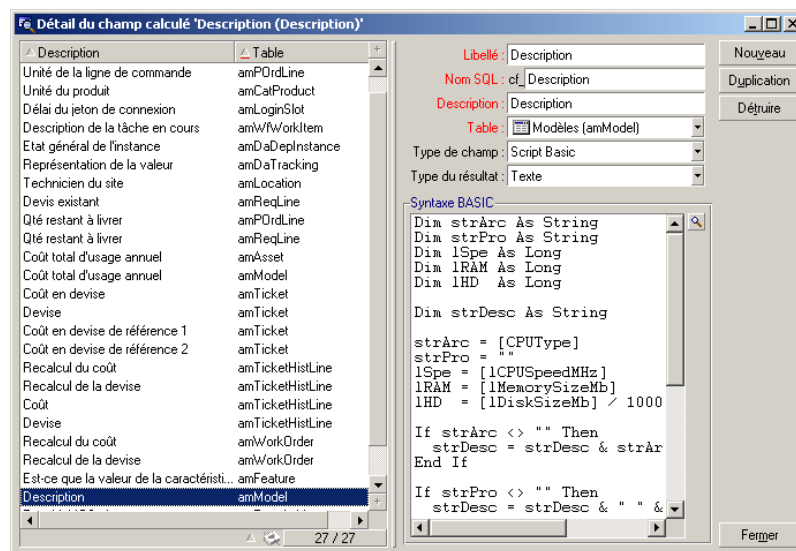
Détail du champ calculé 'Description (Description)'

| Description | Table |
|---|---|
| Unité de la ligne de commande | amPOrdLine |
| Unité du produit | amCatProduct |
| Délai du jeton de connexion | amLoginSlot |
| Description de la tâche en cours | amWfWorkItem |
| Etat général de l'instance | amDaDepInstance |
| Représentation de la valeur | amDaTracking |
| Technicien du site | amLocation |
| Devis existant | amReqLine |
| Qté restant à livrer | amPOrdLine |
| Qté restant à livrer | amReqLine |
| Coût total d'usage annuel | amAsset |
| Coût total d'usage annuel | amModel |
| Coût en devise | amTicket |
| Devise | amTicket |
| Coût en devise de référence 1 | amTicket |
| Coût en devise de référence 2 | amTicket |
| Recalcul du coût | amTicketHistLine |
| Recalcul de la devise | amTicketHistLine |
| Coût | amTicketHistLine |
| Devise | amTicketHistLine |
| Recalcul du coût | amWorkOrder |
| Recalcul de la devise | amWorkOrder |
| Est-ce que la valeur de la caractéristi... | amFeature |
| Description | amModel |

27 / 27

Libellé : Description
Nom SQL : cf_ Description
Description : Description
Table : Modèles (amModel)
Type de champ : Script Basic
Type du résultat : Texte

Syntaxe BASIC

Dim strArc As String
Dim strPro As String
Dim lSpe As Long
Dim lRAM As Long
Dim lHD As Long

Dim strDesc As String

strArc = [CPUType]
strPro = ""
lSpe = [lCPUSpeedMHz]
lRAM = [lMemorySizeMb]
lHD = [lDiskSizeMb] / 1000

If strArc <> "" Then
 strDesc = strDesc & strAr
End If

If strPro <> "" Then
 strDesc = strDesc & " " &

Nouveau
Duplication
Détruire
Fermer